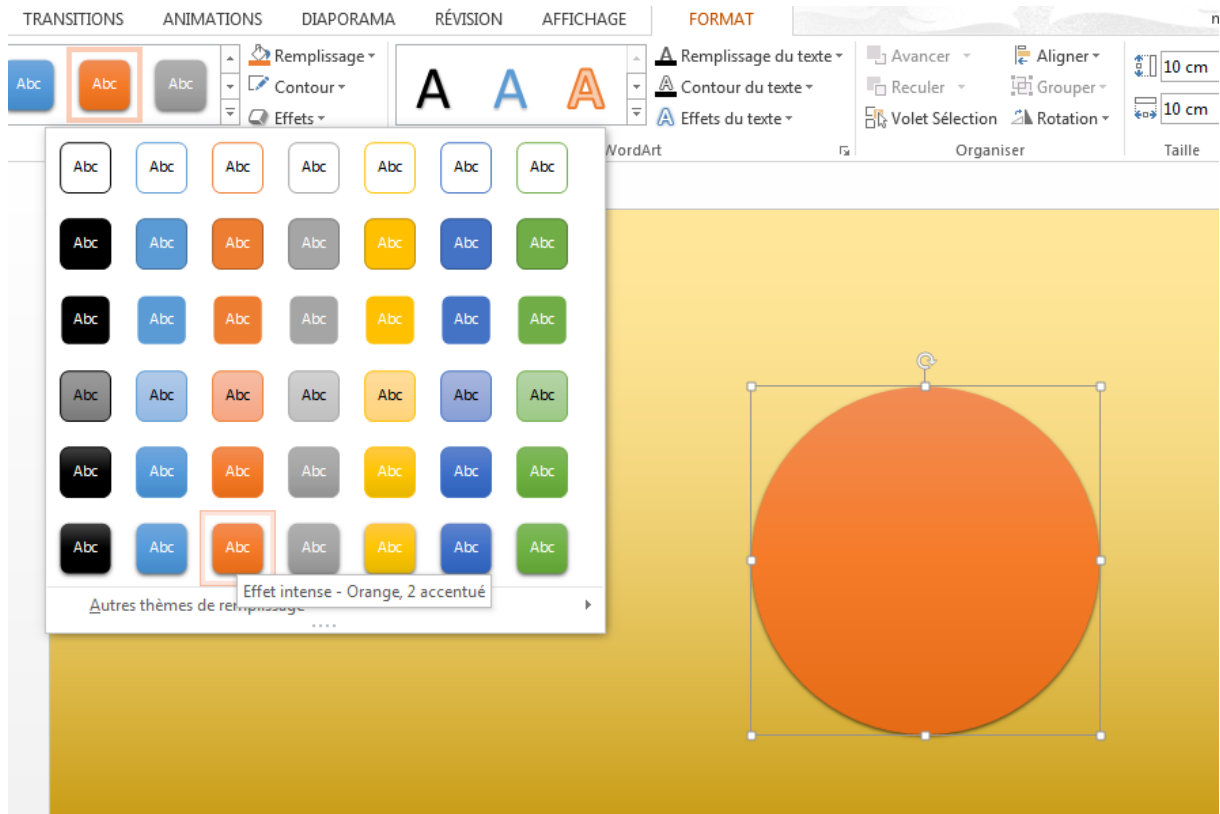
TRANSITIONS ANIMATIONS DIAPORAMA RÉVISION AFFICHAGE FORMAT

Abc Abc Abc
Remplissage
Contour
Effets

A A A
Remplissage du texte
Contour du texte
Effets du texte
WordArt

Avancer
Reculer
Volet Sélection
Aligner
Grouper
Rotation
Organiser

10 cm
10 cm
Taille

| Abc | Abc | Abc | Abc | Abc | Abc | Abc |
|---|---|---|---|---|---|---|
| Abc | Abc | Abc | Abc | Abc | Abc | Abc |
| Abc | Abc | Abc | Abc | Abc | Abc | Abc |
| Abc | Abc | Abc | Abc | Abc | Abc | Abc |
| Abc | Abc | Abc | Abc | Abc | Abc | Abc |
| Abc | Abc | Abc | Abc | Abc | Abc | Abc |

Effet intense - Orange, 2 accentué

Autres thèmes de remplissage